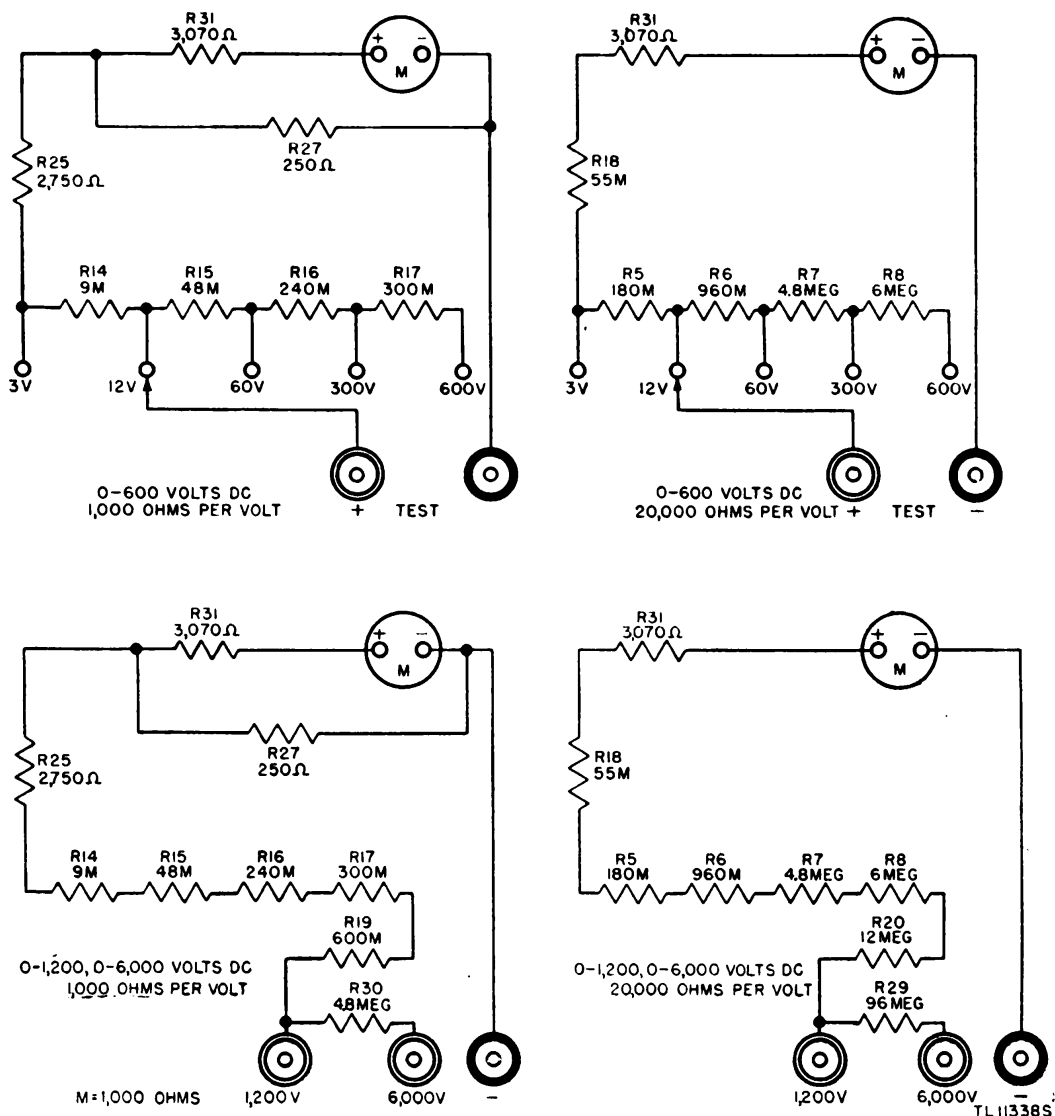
R31
3,070Ω
M
R27
250Ω
R25
2,750Ω
R14
9M
R15
48M
R16
240M
R17
300M
3V
12V
60V
300V
600V
0-600 VOLTS DC
1,000 OHMS PER VOLT
+ TEST

R31
3,070Ω
M
R18
55M
R5
180M
R6
960M
R7
4.8MEG
R8
6MEG
3V
12V
60V
300V
600V
0-600 VOLTS DC
20,000 OHMS PER VOLT + TEST −

R31
3,070Ω
M
R27
250Ω
R25
2,750Ω
R14
9M
R15
48M
R16
240M
R17
300M
R19
600M
0-1,200, 0-6,000 VOLTS DC
1,000 OHMS PER VOLT
R30
4.8MEG
M=1,000 OHMS
1,200 V
6,000V
-

R31
3,070Ω
M
R18
55M
R5
180M
R6
960M
R7
4.8MEG
R8
6MEG
R20
12MEG
0-1,200, 0-6,000 VOLTS DC
20,000 OHMS PER VOLT
R29
96MEG
1,200V
6,000V
−
TL 11338S